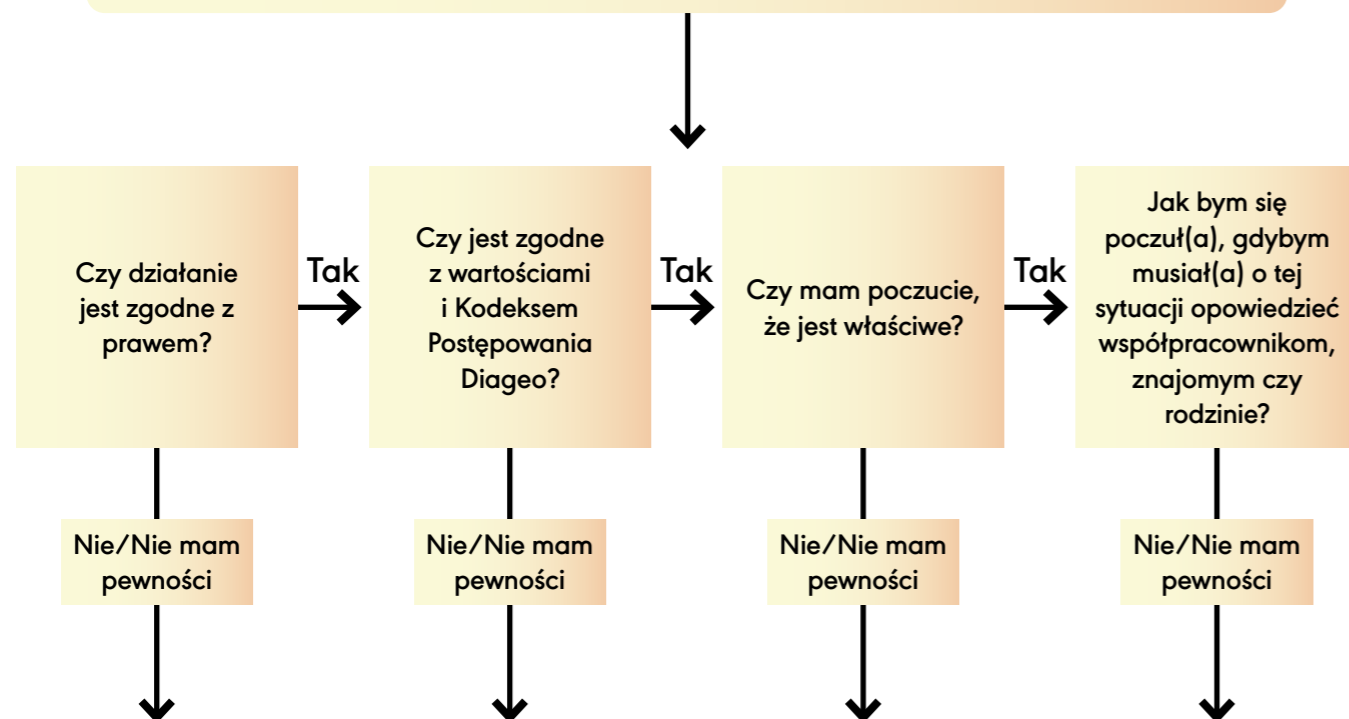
Czy działanie jest zgodne z prawem?

Tak

Czy jest zgodne z wartościami i Kodeksem Postępowania Diageo?

Tak

Czy mam poczucie, że jest właściwe?

Tak

Jak bym się poczuł(a), gdybym musiał(a) o tej sytuacji opowiedzieć współpracownikom, znajomym czy rodzinie?

Nie/Nie mam pewności

Nie/Nie mam pewności

Nie/Nie mam pewności

Nie/Nie mam pewności